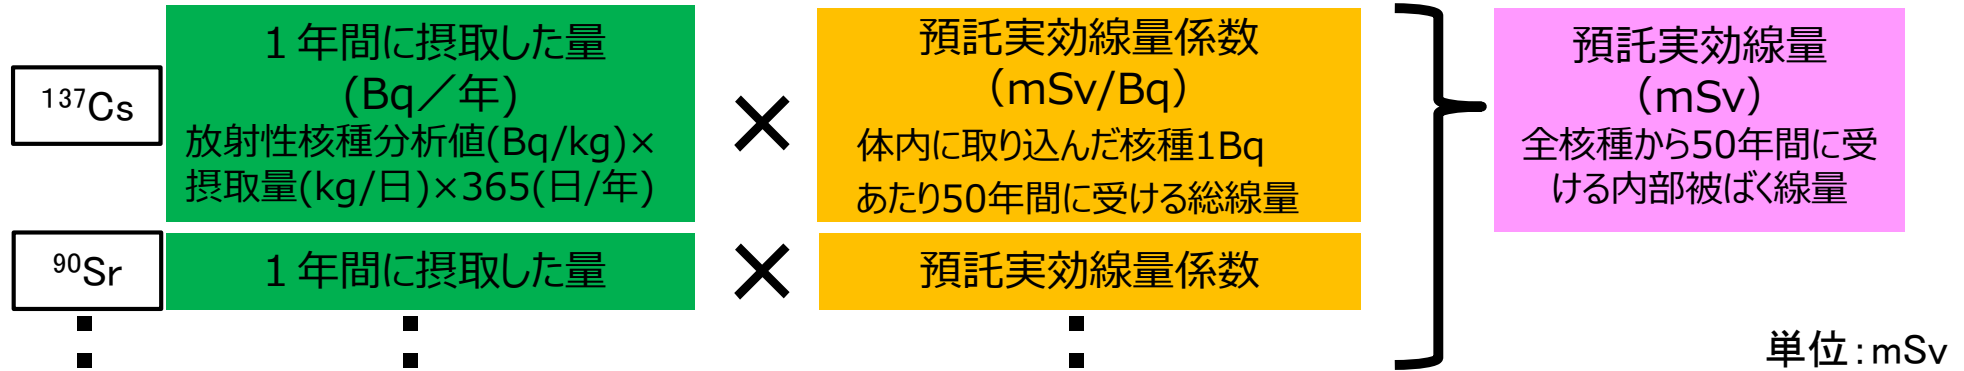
$^{137}$Cs

１年間に摂取した量
（Bq／年）
放射性核種分析値(Bq/kg)×摂取量(kg/日)×365(日/年)

×

預託実効線量係数
（mSv/Bq）
体内に取り込んだ核種1Bqあたり50年間に受ける総線量

$^{90}$Sr

１年間に摂取した量

×

預託実効線量係数

⋮ ⋮ ⋮

預託実効線量
（mSv）
全核種から50年間に受ける内部被ばく線量

単位：mSv